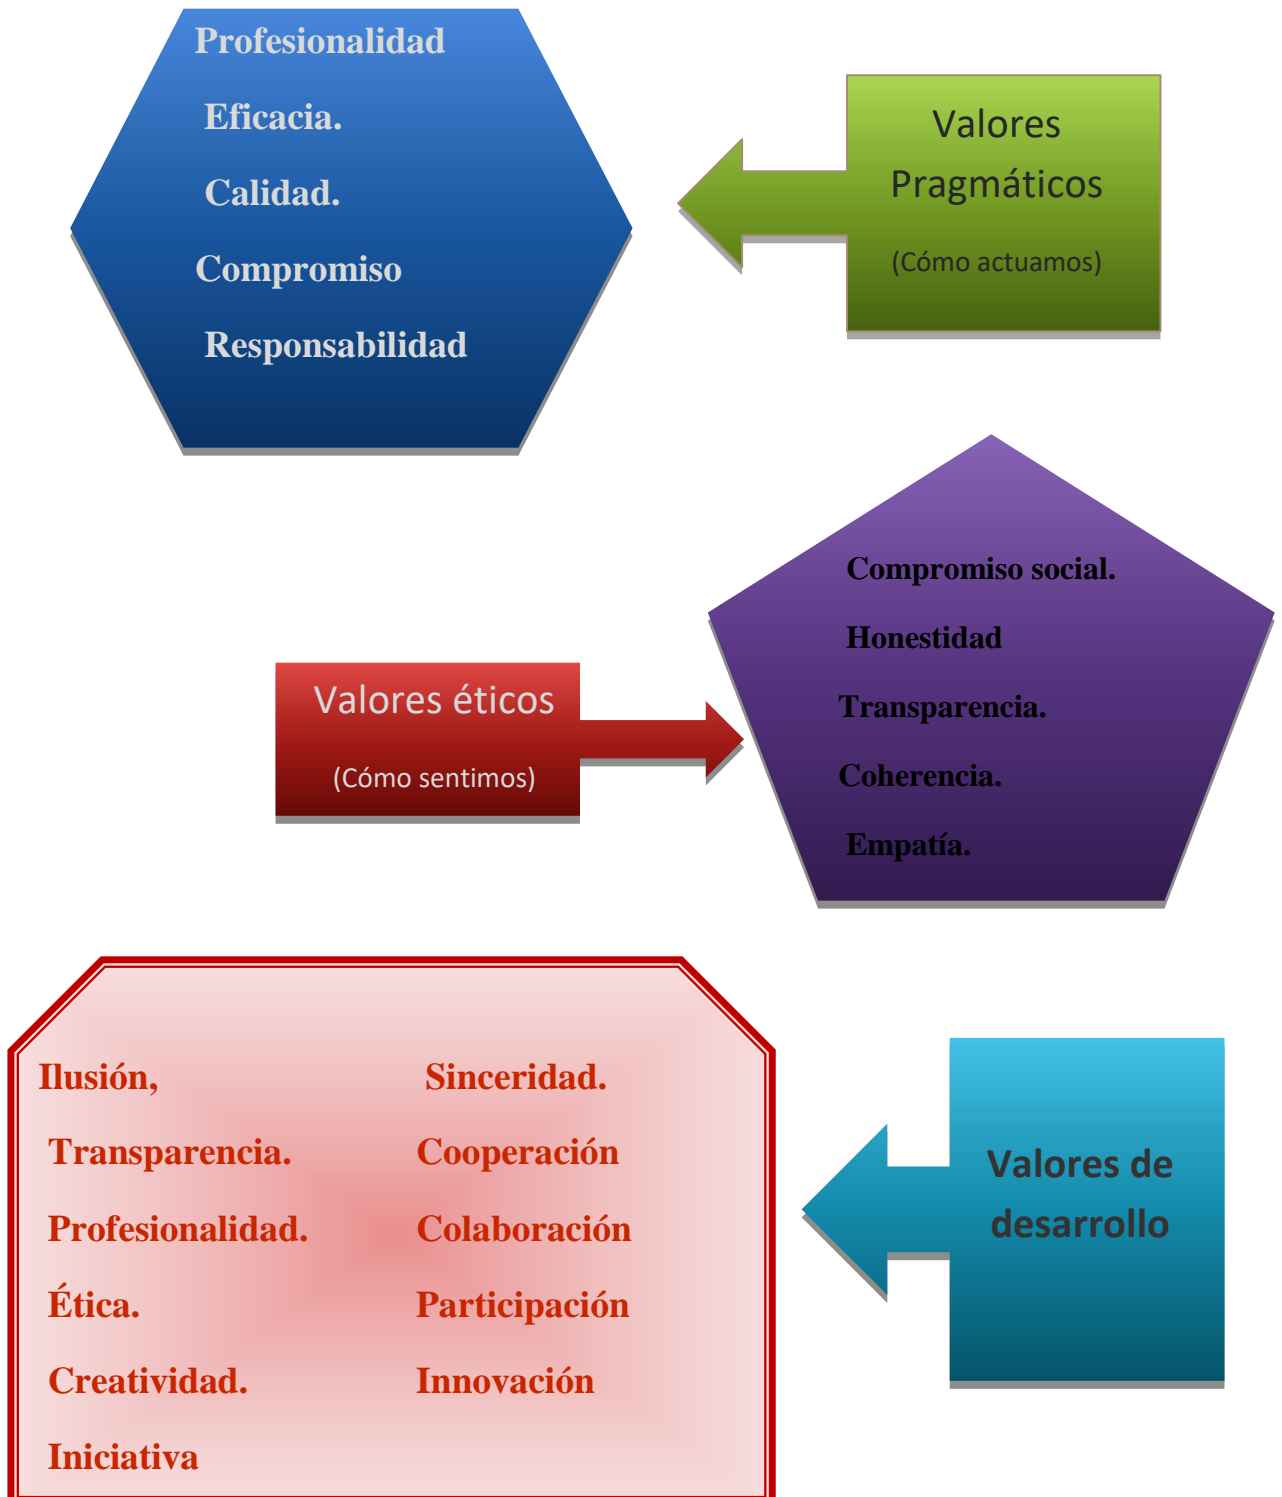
Profesionalidad

Eficacia.

Calidad.

Compromiso

Responsabilidad

Valores Pragmáticos

(Cómo actuamos)

Compromiso social.

Honestidad

Transparencia.

Coherencia.

Empatía.

Valores éticos

(Cómo sentimos)

Ilusión,

Transparencia.

Profesionalidad.

Ética.

Creatividad.

Iniciativa

Sinceridad.

Cooperación

Colaboración

Participación

Innovación

Valores de desarrollo